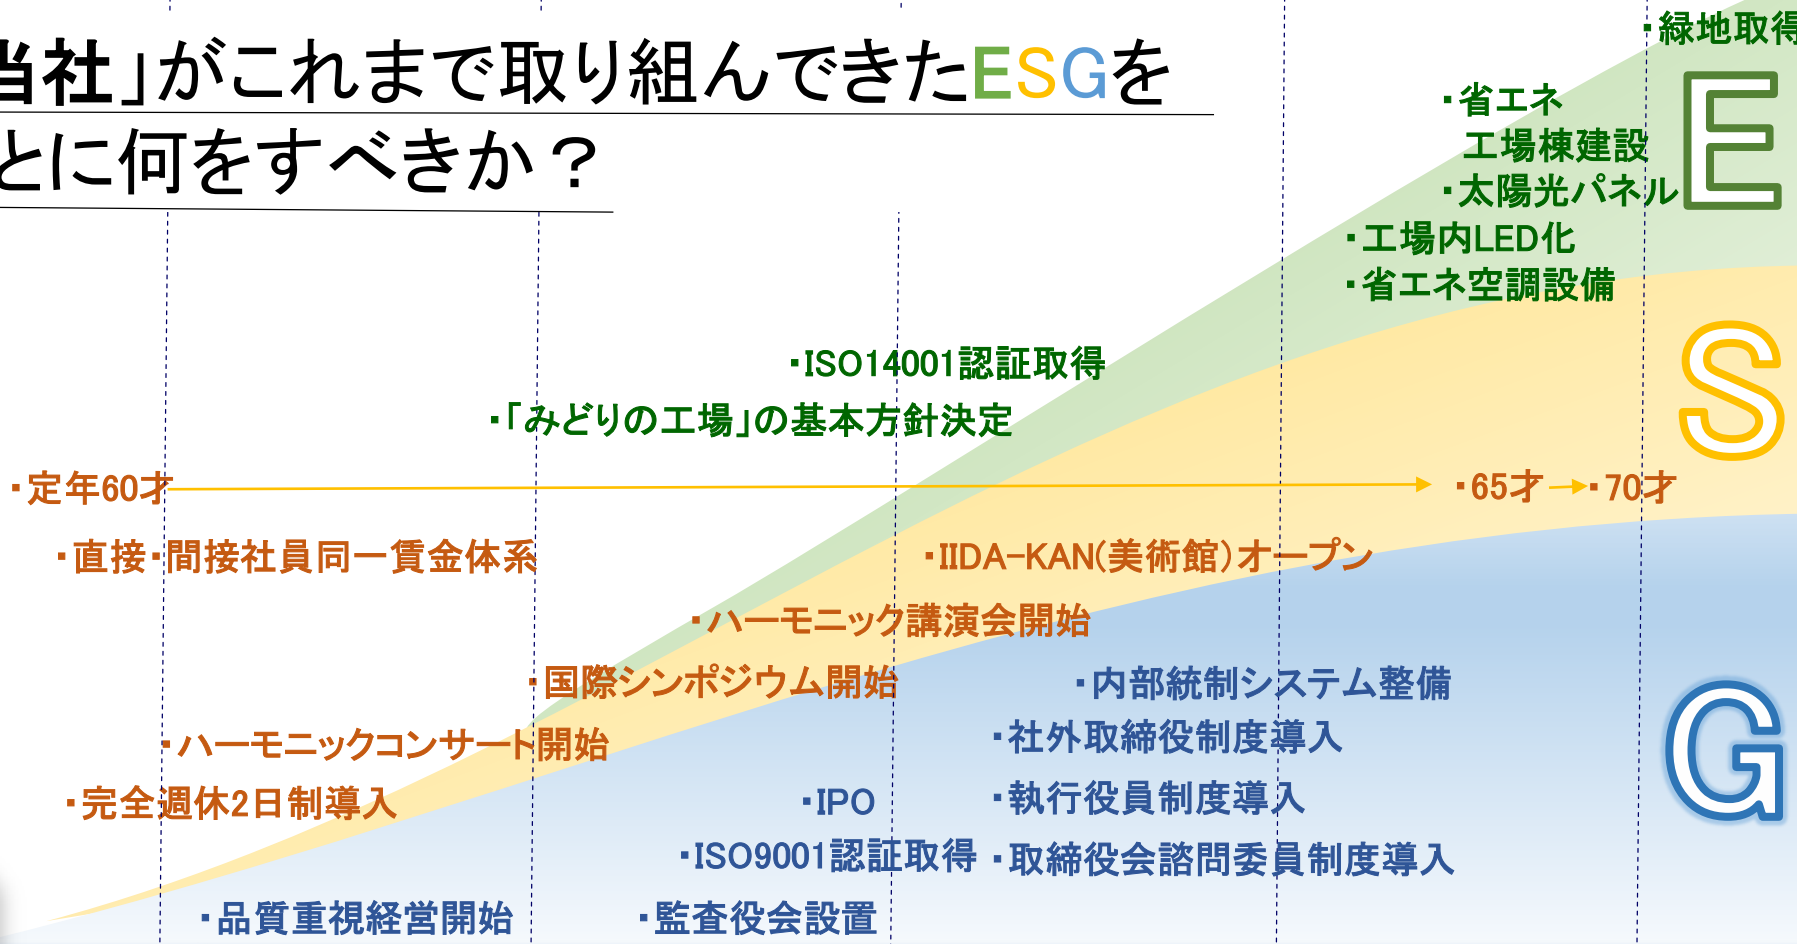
当社」がこれまで取り組んできたESGを
とに何をすべきか？

・緑地取得
・省エネ
工場棟建設
・太陽光パネル
・工場内LED化
・省エネ空調設備

E

S

G

・ISO14001認証取得
・「みどりの工場」の基本方針決定

・定年60才
・65才→・70才

・直接・間接社員同一賃金体系
・IIDA-KAN(美術館)オープン
・ハーモニック講演会開始
・国際シンポジウム開始
・内部統制システム整備
・ハーモニックコンサート開始
・社外取締役制度導入
・完全週休2日制導入
・IPO
・執行役員制度導入
・ISO9001認証取得
・取締役会諮問委員制度導入
・品質重視経営開始
・監査役会設置